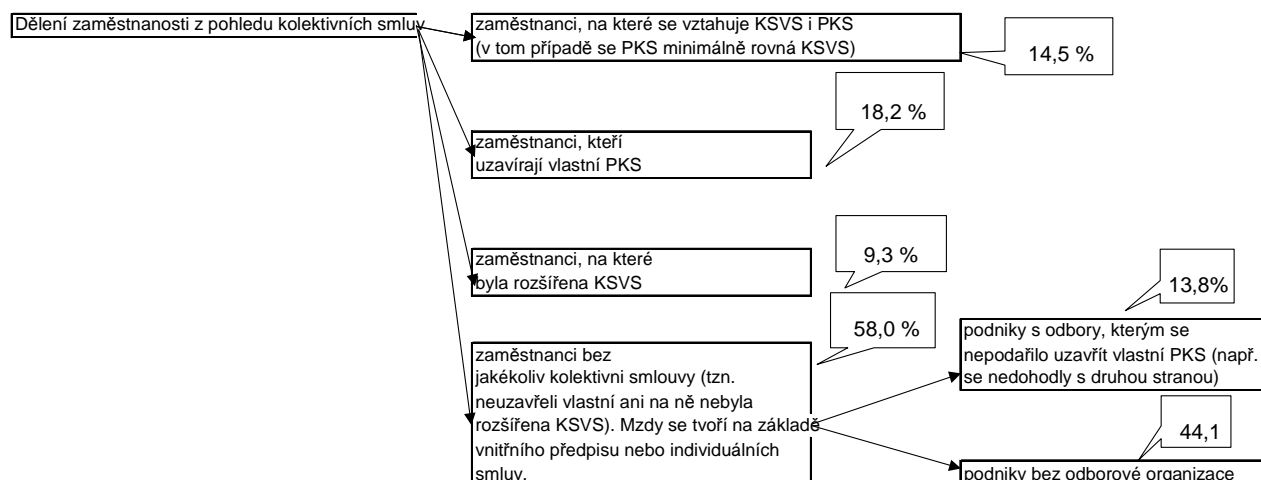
Dělení zaměstnanosti z pohledu kolektivních smluv

zaměstnanci, na které se vztahuje KSVS i PKS (v tom případě se PKS minimálně rovná KSVS)

14,5 %

18,2 %

zaměstnanci, kteří uzavírají vlastní PKS

zaměstnanci, na které byla rozšířena KSVS

9,3 %

13,8%

58,0 %

podniky s odbory, kterým se nepodařilo uzavřít vlastní PKS (např. se nedohodly s druhou stranou)

zaměstnanci bez jakékoliv kolektivni smlouvy (tzn. neuzavřeli vlastní ani na ně nebyla rozšířena KSVS). Mzdy se tvoří na základě vnitřního předpisu nebo individuálních smluv.

44,1

podniky bez odborové organizace